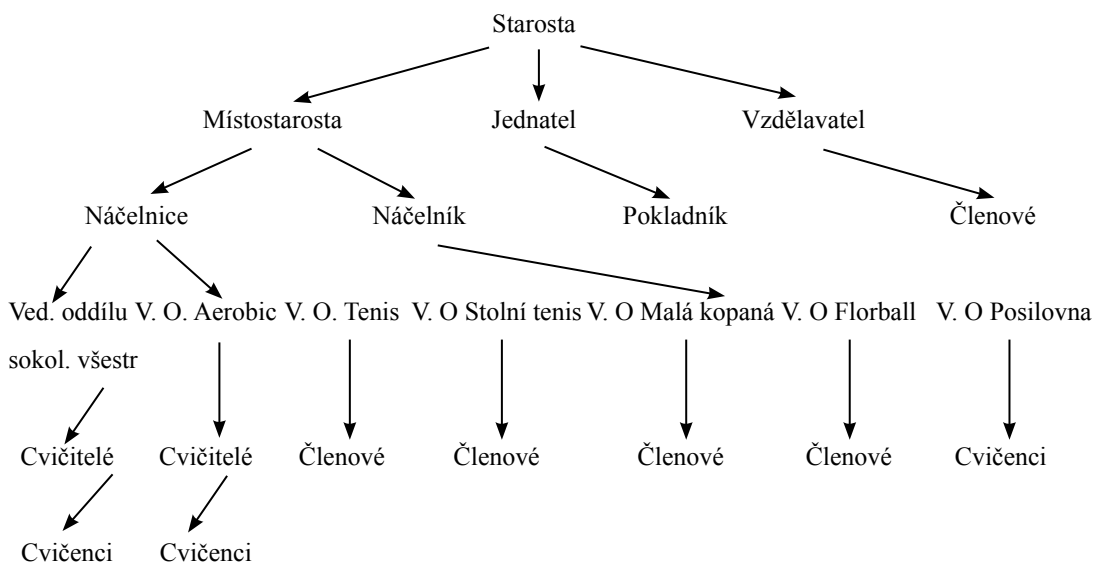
Starosta

Místostarosta Jednatel Vzdělavatel

Náčelnice Náčelník Pokladník Členové

Ved. oddílu sokol. všestr V. O. Aerobic V. O. Tenis V. O Stolní tenis V. O Malá kopaná V. O Florball V. O Posilovna

Cvičitelé Cvičitelé Členové Členové Členové Členové Cvičenci

Cvičenci Cvičenci